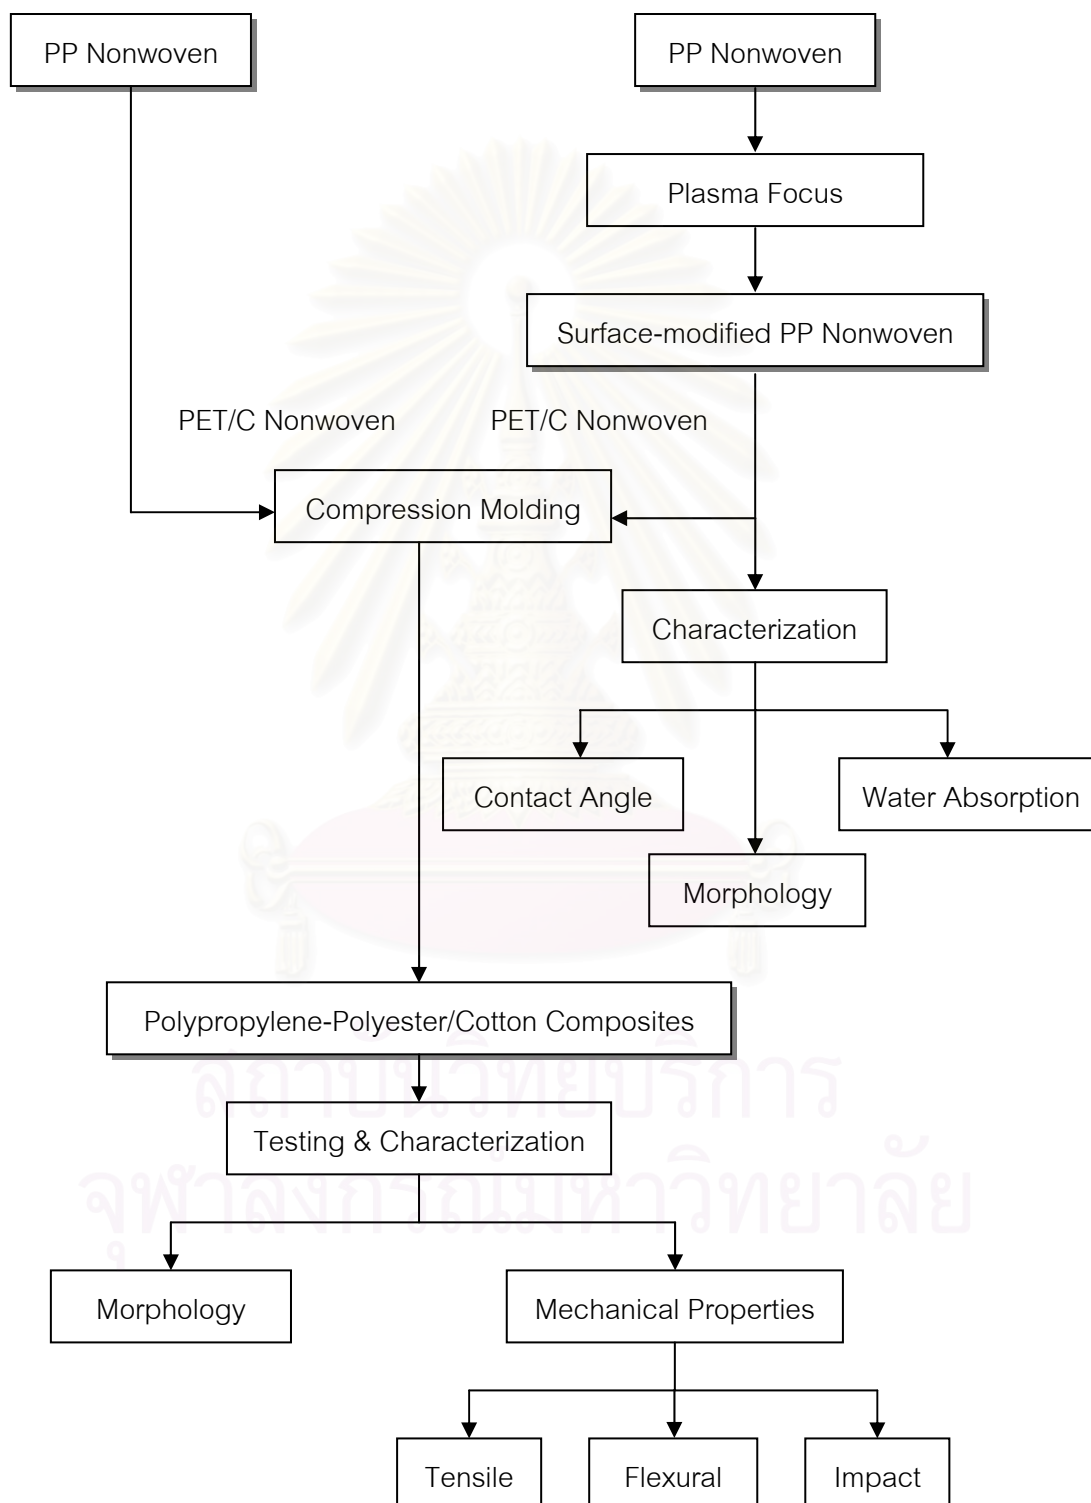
PP Nonwoven

PP Nonwoven

Plasma Focus

Surface-modified PP Nonwoven

PET/C Nonwoven

PET/C Nonwoven

Compression Molding

Characterization

Contact Angle

Water Absorption

Morphology

Polypropylene-Polyester/Cotton Composites

Testing & Characterization

Morphology

Mechanical Properties

Tensile

Flexural

Impact

สถาบันวิทยบริการ
จุฬาลงกรณ์มหาวิทยาลัย